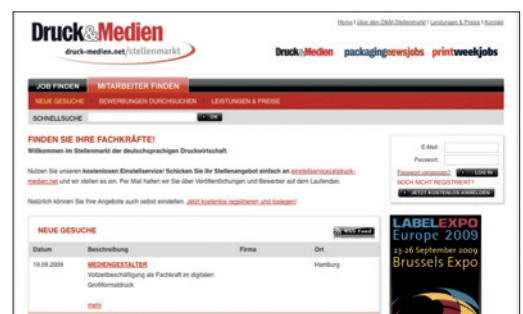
Druck&Medien
druck-medien.net/stellenmarkt

Home | über den D&M Stellenmarkt | Leistungen & Preise | Kontakt

Druck&Medien packagingnewsjobs printweekjobs

JOB FINDEN MITARBEITER FINDEN

NEUE GESUCHE BEWERBUNGEN DURCHSUCHEN LEISTUNGEN & PREISE

SCHNELLSUCHE OK

FINDEN SIE IHRE FACHKRÄFTE!
Willkommen im Stellenmarkt der deutschsprachigen Druckwirtschaft.

Nutzen Sie unseren kostenlosen Einstellservice! Schicken Sie Ihr Stellenangebot einfach an einstellservice@druck-medien.net und wir stellen es ein. Per Mail halten wir Sie über Veröffentlichungen und Bewerber auf dem Laufenden.

Natürlich können Sie Ihre Angebote auch selbst einstellen. Jetzt kostenlos registrieren und loslegen!

E-Mail:
Passwort:
Passwort vergessen? LOG IN
NOCH NICHT REGISTRIERT?
JETZT KOSTENLOS ANMELDEN

NEUE GESUCHE RSS Feed

| Datum | Beschreibung | Firma | Ort |
|---|---|---|---|
| 19.09.2009 | MEDIENGESTALTER Vollzeitbeschäftigung als Fachkraft im digitalen Großformatdruck mehr | | Hamburg |

LABELEXPO Europe 2009
23-26 September 2009
Brussels Expo